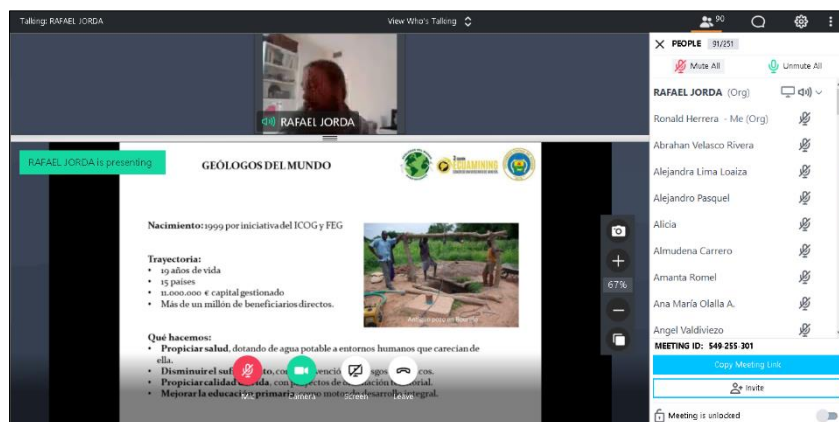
Talking: RAFAEL JORDA

View Who's Talking

90

RAFAEL JORDA

RAFAEL JORDA is presenting

GEÓLOGOS DEL MUNDO

Nacimiento: 1999 por iniciativa del ICOG y FEG

Trayectoria:
• 19 años de vida
• 15 países
• 11.000.000 € capital gestionado
• Más de un millón de beneficiarios directos.

Qué hacemos:
• Propiciar salud, dotando de agua potable a entornos humanos que carecían de ella.
• Disminuir el suf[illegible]to, co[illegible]venció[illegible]sgos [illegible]cos.
• Propiciar calidad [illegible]ida, con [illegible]yectos de co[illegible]ación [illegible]torial.
• Mejorar la educació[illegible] primari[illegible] mot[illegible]sarrollo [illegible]tegral.

67%

Mic
Camera
Screen
Leave

PEOPLE 91/251

Mute All

Unmute All

RAFAEL JORDA (Org)

Ronald Herrera - Me (Org)

Abrahan Velasco Rivera

Alejandra Lima Loaiza

Alejandro Pasquel

Alicia

Almudena Carrero

Amanta Romel

Ana María Olalla A.

Angel Valdiviezo

MEETING ID: 549-255-301

Copy Meeting Link

Invite

Meeting is unlocked